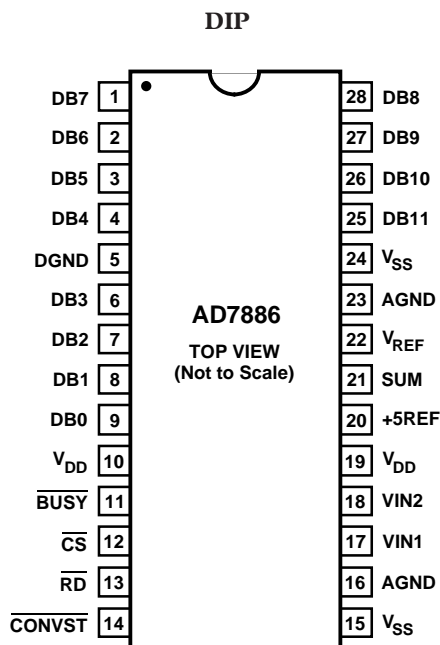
DIP

AD7886
TOP VIEW
(Not to Scale)

DB7 1
DB6 2
DB5 3
DB4 4
DGND 5
DB3 6
DB2 7
DB1 8
DB0 9
$V_{DD}$ 10
$\overline{BUSY}$ 11
$\overline{CS}$ 12
$\overline{RD}$ 13
$\overline{CONVST}$ 14

28 DB8
27 DB9
26 DB10
25 DB11
24 $V_{SS}$
23 AGND
22 $V_{REF}$
21 SUM
20 +5REF
19 $V_{DD}$
18 VIN2
17 VIN1
16 AGND
15 $V_{SS}$